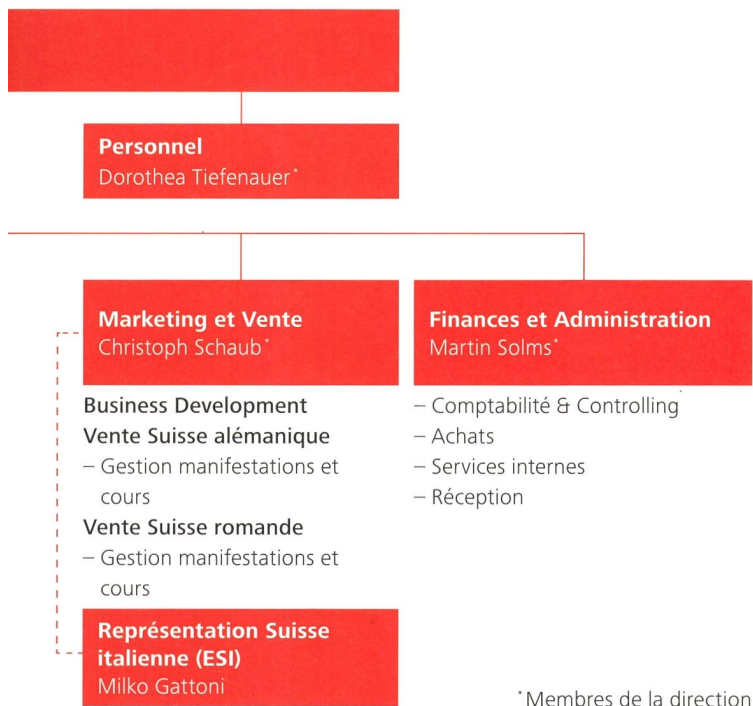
Personnel
Dorothea Tiefenauer*

Marketing et Vente
Christoph Schaub*

Business Development
Vente Suisse alémanique
– Gestion manifestations et cours
Vente Suisse romande
– Gestion manifestations et cours

Représentation Suisse italienne (ESI)
Milko Gattoni

Finances et Administration
Martin Solms*

– Comptabilité & Controlling
– Achats
– Services internes
– Réception

*Membres de la direction